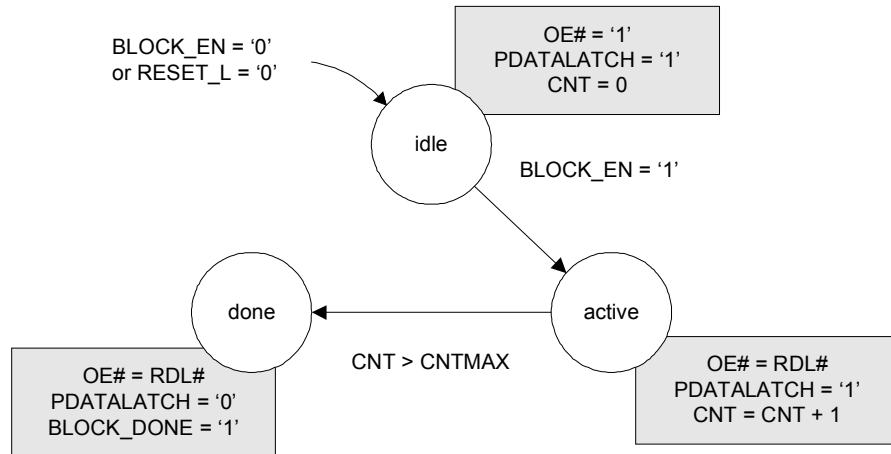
BLOCK_EN = ‘0’
or RESET_L = ‘0’

OE# = ‘1’
PDATALATCH = ‘1’
CNT = 0

idle

BLOCK_EN = ‘1’

done

active

CNT > CNTMAX

OE# = RDL#
PDATALATCH = ‘0’
BLOCK_DONE = ‘1’

OE# = RDL#
PDATALATCH = ‘1’
CNT = CNT + 1